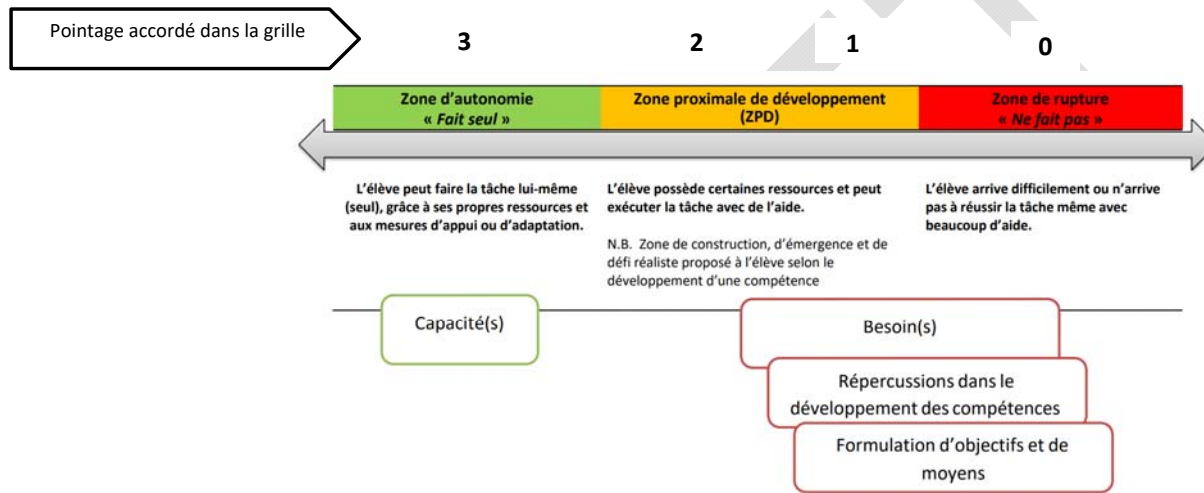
Pointage accordé dans la grille

3

2

1

0

Zone d'autonomie
« *Fait seul* »

Zone proximale de développement
(ZPD)

Zone de rupture
« *Ne fait pas* »

L'élève peut faire la tâche lui-même (seul), grâce à ses propres ressources et aux mesures d'appui ou d'adaptation.

L'élève possède certaines ressources et peut exécuter la tâche avec de l'aide.

N.B. Zone de construction, d'émergence et de défi réaliste proposé à l'élève selon le développement d'une compétence

L'élève arrive difficilement ou n'arrive pas à réussir la tâche même avec beaucoup d'aide.

Capacité(s)

Besoin(s)

Répercussions dans le développement des compétences

Formulation d'objectifs et de moyens